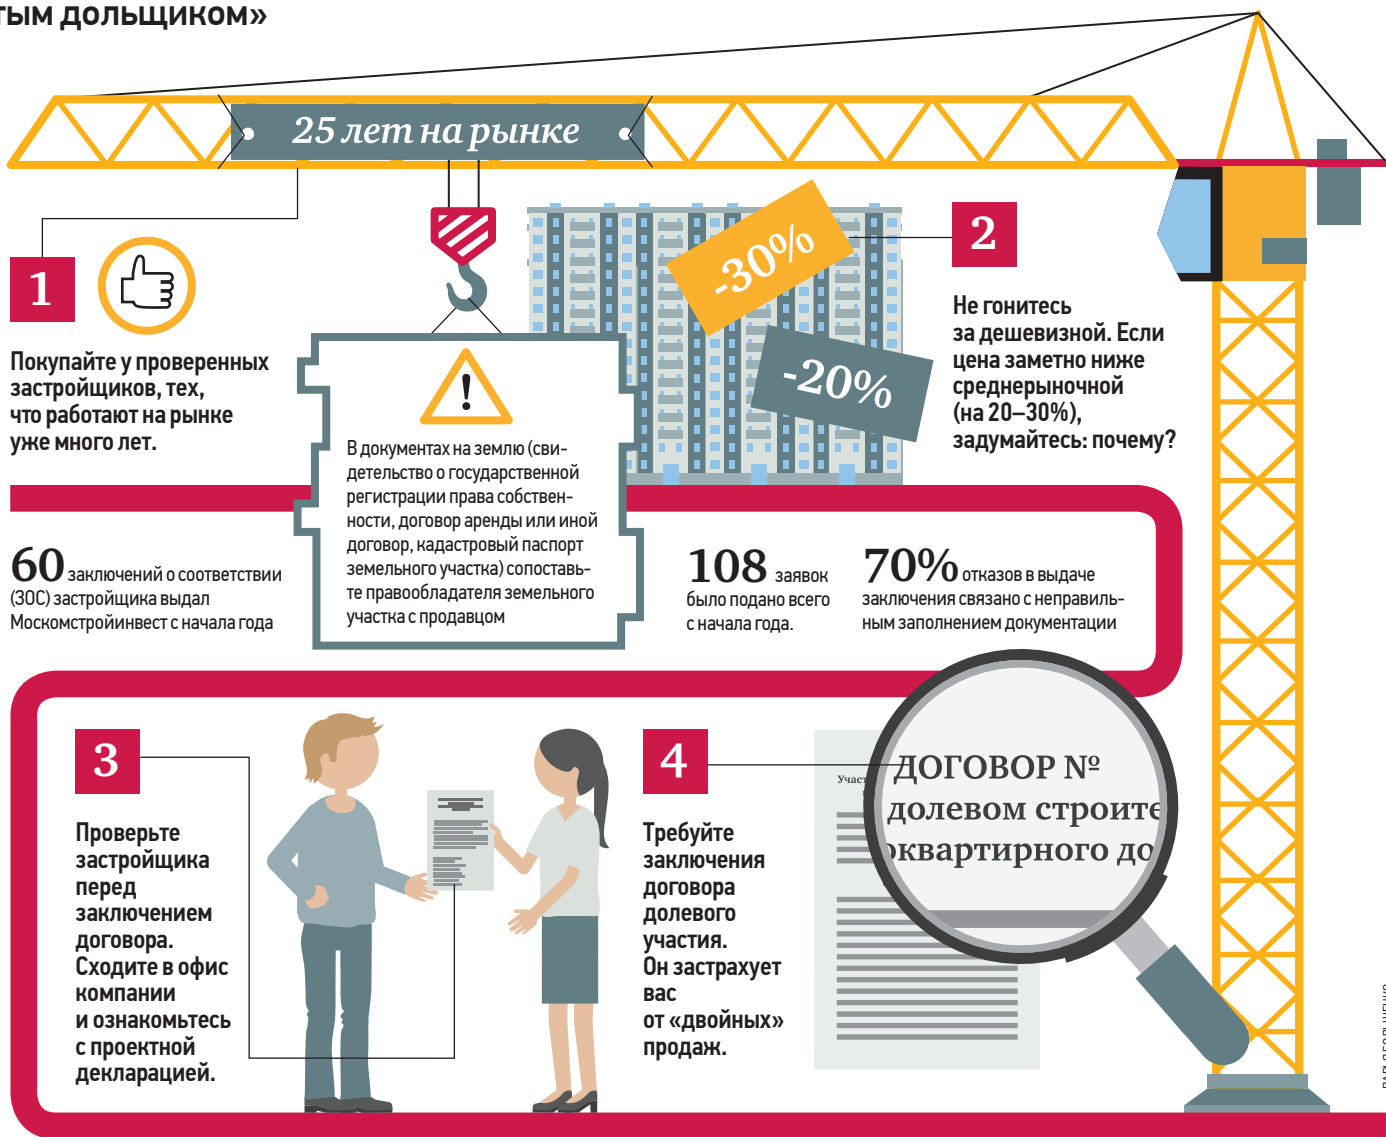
ТЫМ ДОЛЬЩИКОМ»

25 лет на рынке

1

Покупайте у проверенных застройщиков, тех, что работают на рынке уже много лет.

В документах на землю (свидетельство о государственной регистрации права собственности, договор аренды или иной договор, кадастровый паспорт земельного участка) сопоставьте правообладателя земельного участка с продавцом

-30%

-20%

2

Не гонитесь за дешевизной. Если цена заметно ниже среднерыночной (на 20–30%), задумайтесь: почему?

60 заключений о соответствии (ЗОС) застройщика выдал Москомстройинвест с начала года

108 заявок было подано всего с начала года.

70% отказов в выдаче заключения связано с неправильным заполнением документации

3

Проверьте застройщика перед заключением договора. Сходите в офис компании и ознакомьтесь с проектной декларацией.

4

Требуйте заключения договора долевого участия. Он застрахует вас от «двойных» продаж.

Участ

ДОГОВОР №
долевом строите
квартирного до